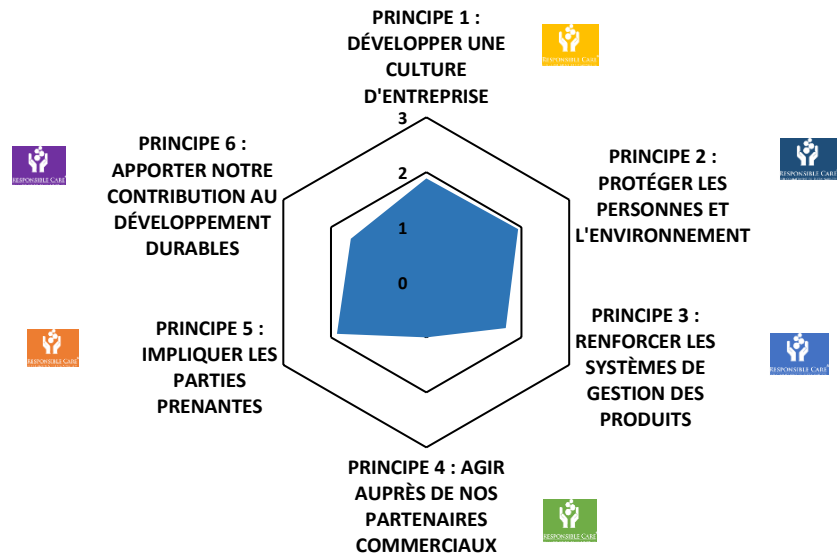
PRINCIPE 1 : DÉVELOPPER UNE CULTURE D'ENTREPRISE

RESPONSIBLE CARE

PRINCIPE 2 : PROTÉGER LES PERSONNES ET L'ENVIRONNEMENT

RESPONSIBLE CARE

PRINCIPE 3 : RENFORCER LES SYSTÈMES DE GESTION DES PRODUITS

RESPONSIBLE CARE

PRINCIPE 4 : AGIR AUPRÈS DE NOS PARTENAIRES COMMERCIAUX

RESPONSIBLE CARE

PRINCIPE 5 : IMPLIQUER LES PARTIES PRENANTES

RESPONSIBLE CARE

PRINCIPE 6 : APPORTER NOTRE CONTRIBUTION AU DÉVELOPPEMENT DURABLES

RESPONSIBLE CARE

3
2
1
0